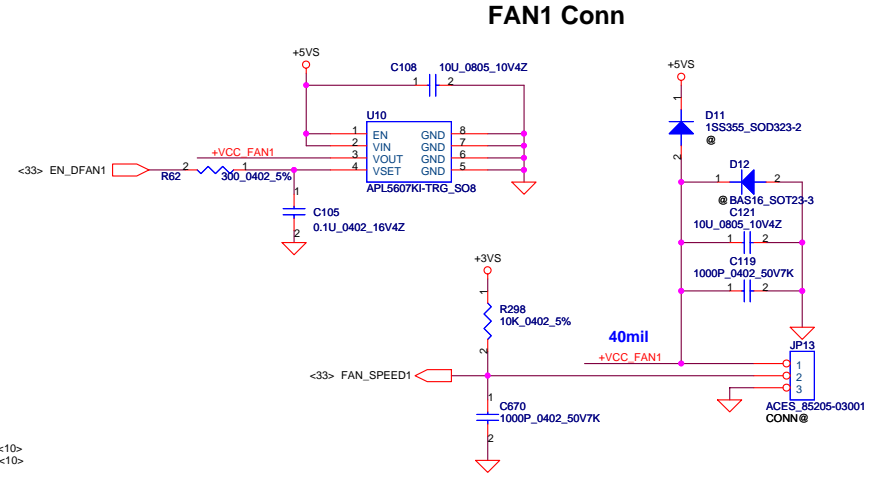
FAN1 Conn

+5VS

C108 10U_0805_10V4Z

1 2

U10

1 EN GND 8
2 VIN GND 7
3 VOUT GND 6
4 VSET GND 5

APL5607KI-TRG_SO8

+VCC_FAN1

<33> EN_DFAN1

2 1

R62 300_0402_5%

1

C105
0.1U_0402_16V4Z

2

+5VS

1

D11
1SS355_SOD323-2
@

2

D12

1 2

@ BAS16_SOT23-3

C121
10U_0805_10V4Z

1 2

C119
1000P_0402_50V7K

1 2

+3VS

1

R298
10K_0402_5%

2

40mil

+VCC_FAN1

JP13

1
2
3

ACES_85205-03001
CONN@

<33> FAN_SPEED1

1

C670
1000P_0402_50V7K

2

<10>
<10>